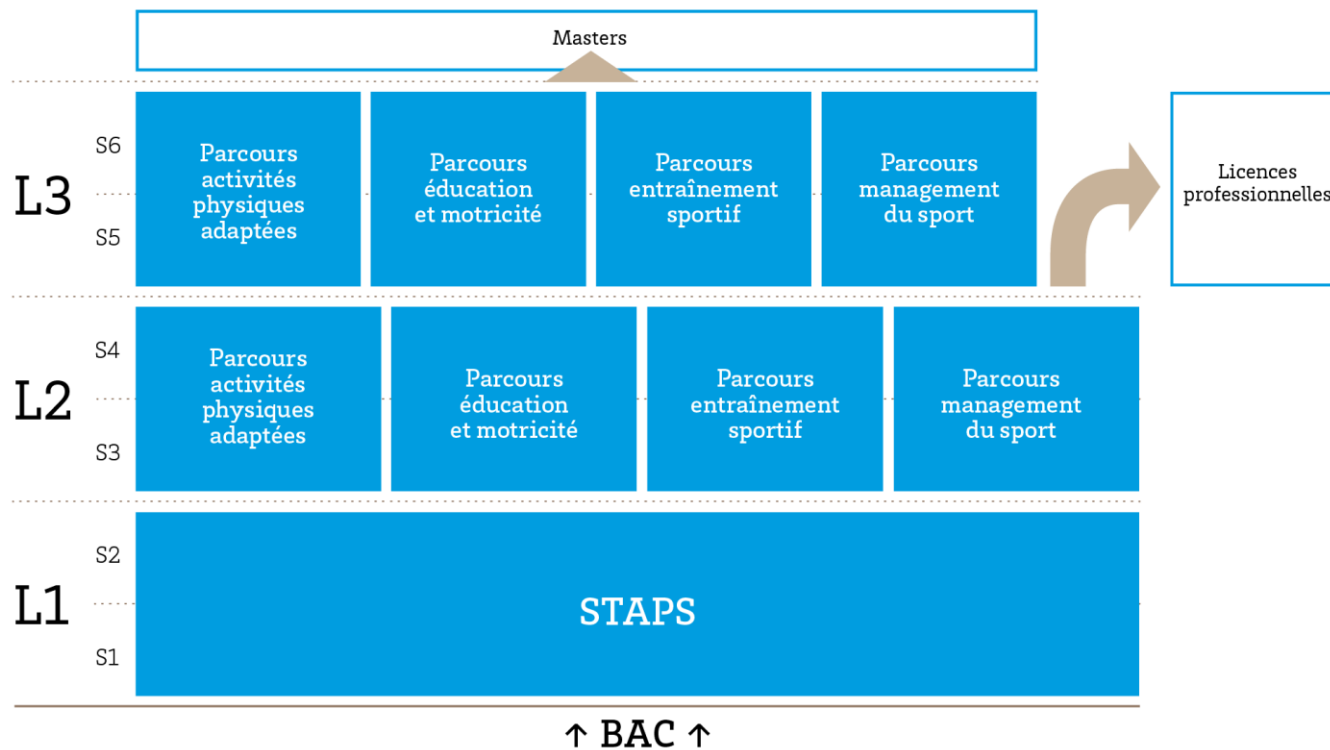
Masters

S6

L3

S5

Parcours activités physiques adaptées

Parcours éducation et motricité

Parcours entraînement sportif

Parcours management du sport

Licences professionnelles

S4

L2

S3

Parcours activités physiques adaptées

Parcours éducation et motricité

Parcours entraînement sportif

Parcours management du sport

S2

L1

S1

STAPS

↑ BAC ↑